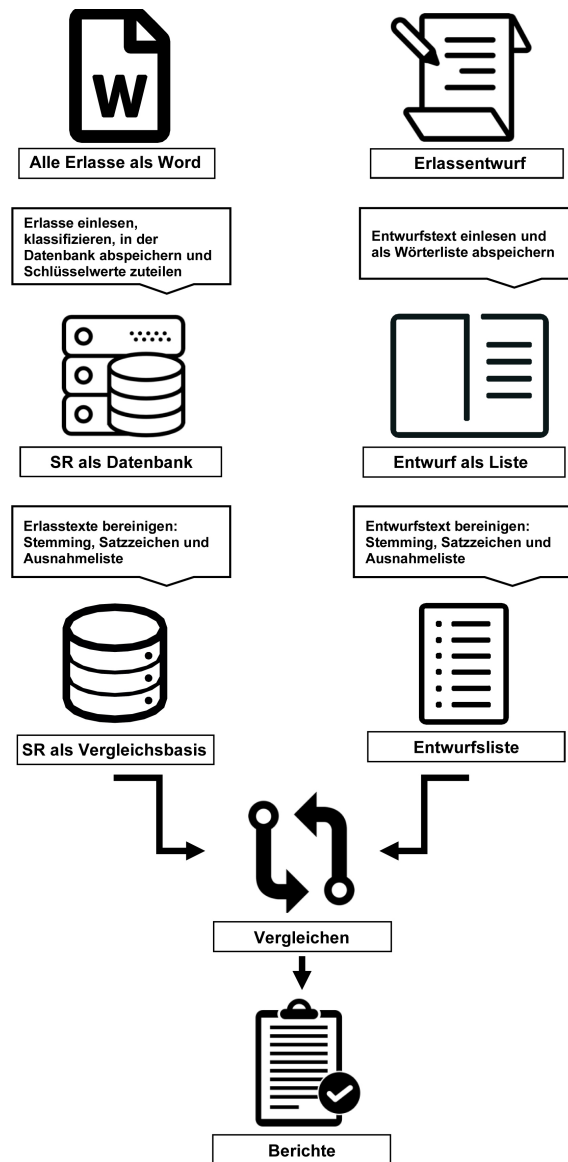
W

Alle Erlasse als Word

Erlassentwurf

Erlasse einlesen, klassifizieren, in der Datenbank abspeichern und Schlüsselwerte zuteilen

Entwurfstext einlesen und als Wörterliste abspeichern

SR als Datenbank

Entwurf als Liste

Erlasstexte bereinigen: Stemming, Satzzeichen und Ausnahmeliste

Entwurfstext bereinigen: Stemming, Satzzeichen und Ausnahmeliste

SR als Vergleichsbasis

Entwurfsliste

Vergleichen

Berichte